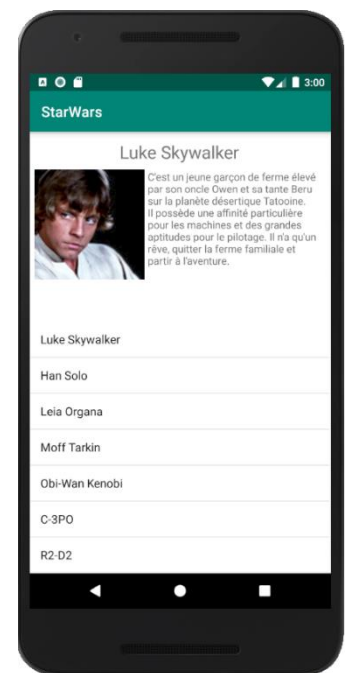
3:00

StarWars

Luke Skywalker

C'est un jeune garçon de ferme élevé par son oncle Owen et sa tante Beru sur la planète désertique Tatooine. Il possède une affinité particulière pour les machines et des grandes aptitudes pour le pilotage. Il n'a qu'un rêve, quitter la ferme familiale et partir à l'aventure.

Luke Skywalker

Han Solo

Leia Organa

Moff Tarkin

Obi-Wan Kenobi

C-3PO

R2-D2